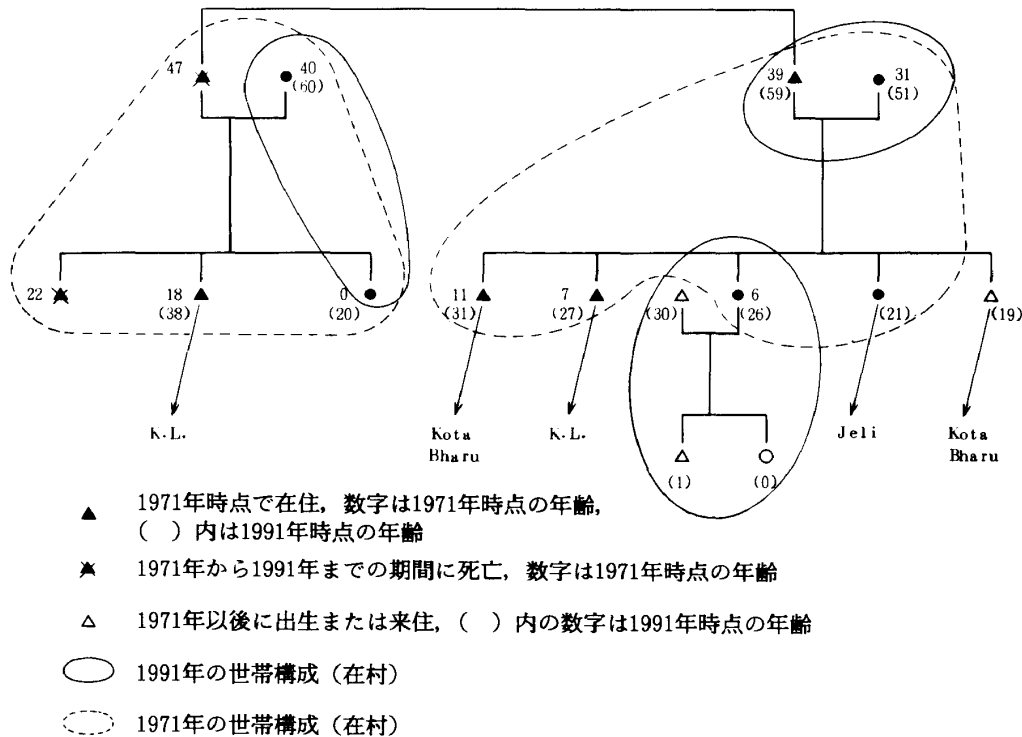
47
40
(60)
39
(59)
31
(51)
22
18
(38)
0
(20)
11
(31)
7
(27)
(30)
6
(26)
(21)
(19)
K.L.
Kota Bharu
K.L.
(1)
(0)
Jeli
Kota Bharu

1971年時点で在住，数字は1971年時点の年齢，( ) 内は1991年時点の年齢

1971年から1991年までの期間に死亡，数字は1971年時点の年齢

1971年以後に出生または来住，( ) 内の数字は1991年時点の年齢

1991年の世帯構成（在村）

1971年の世帯構成（在村）